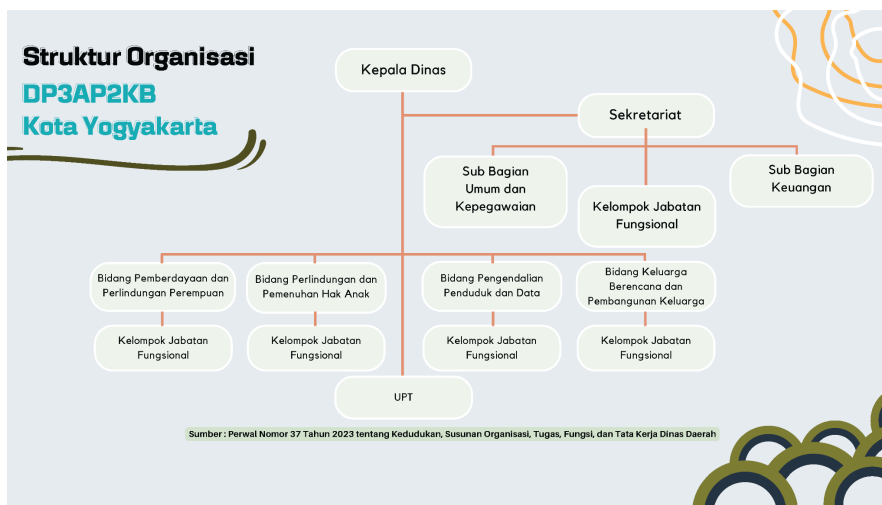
Struktur Organisasi
DP3AP2KB
Kota Yogyakarta

Kepala Dinas

Sekretariat

Sub Bagian Umum dan Kepegawaian

Kelompok Jabatan Fungsional

Sub Bagian Keuangan

Bidang Pemberdayaan dan Perlindungan Perempuan

Bidang Perlindungan dan Pemenuhan Hak Anak

Bidang Pengendalian Penduduk dan Data

Bidang Keluarga Berencana dan Pembangunan Keluarga

Kelompok Jabatan Fungsional

Kelompok Jabatan Fungsional

Kelompok Jabatan Fungsional

Kelompok Jabatan Fungsional

UPT

Sumber : Perwal Nomor 37 Tahun 2023 tentang Kedudukan, Susunan Organisasi, Tugas, Fungsi, dan Tata Kerja Dinas Daerah